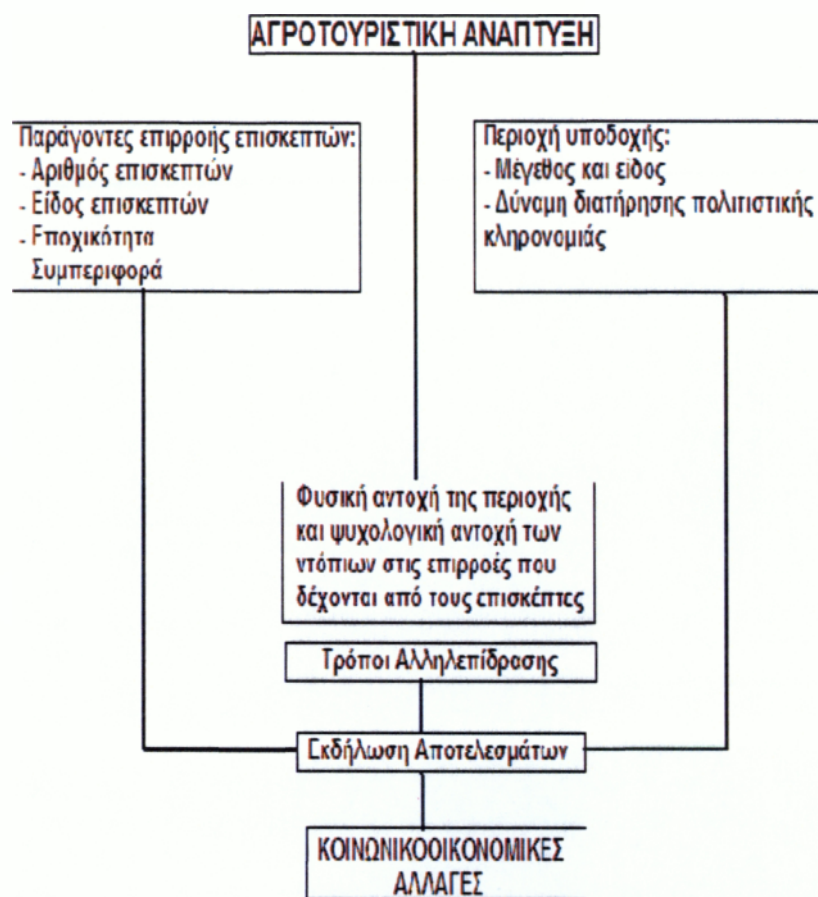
ΑΓΡΟΤΟΥΡΙΣΤΙΚΗ ΑΝΑΠΤΥΞΗ

Παράγοντες επιρροής επισκεπτών:
- Αριθμός επισκεπτών
- Είδος επισκεπτών
- Εποχικότητα
Συμπεριφορά

Περιοχή υποδοχής:
- Μέγεθος και είδος
- Δύναμη διατήρησης πολιτιστικής κληρονομιάς

Φυσική αντοχή της περιοχής και ψυχολογική αντοχή των ντόπιων στις επιρροές που δέχονται από τους επισκέπτες

Τρόποι Αλληλεπίδρασης

Εκδήλωση Αποτελεσμάτων

ΚΟΙΝΩΝΙΚΟΟΙΚΟΝΟΜΙΚΕΣ ΑΛΛΑΓΕΣ